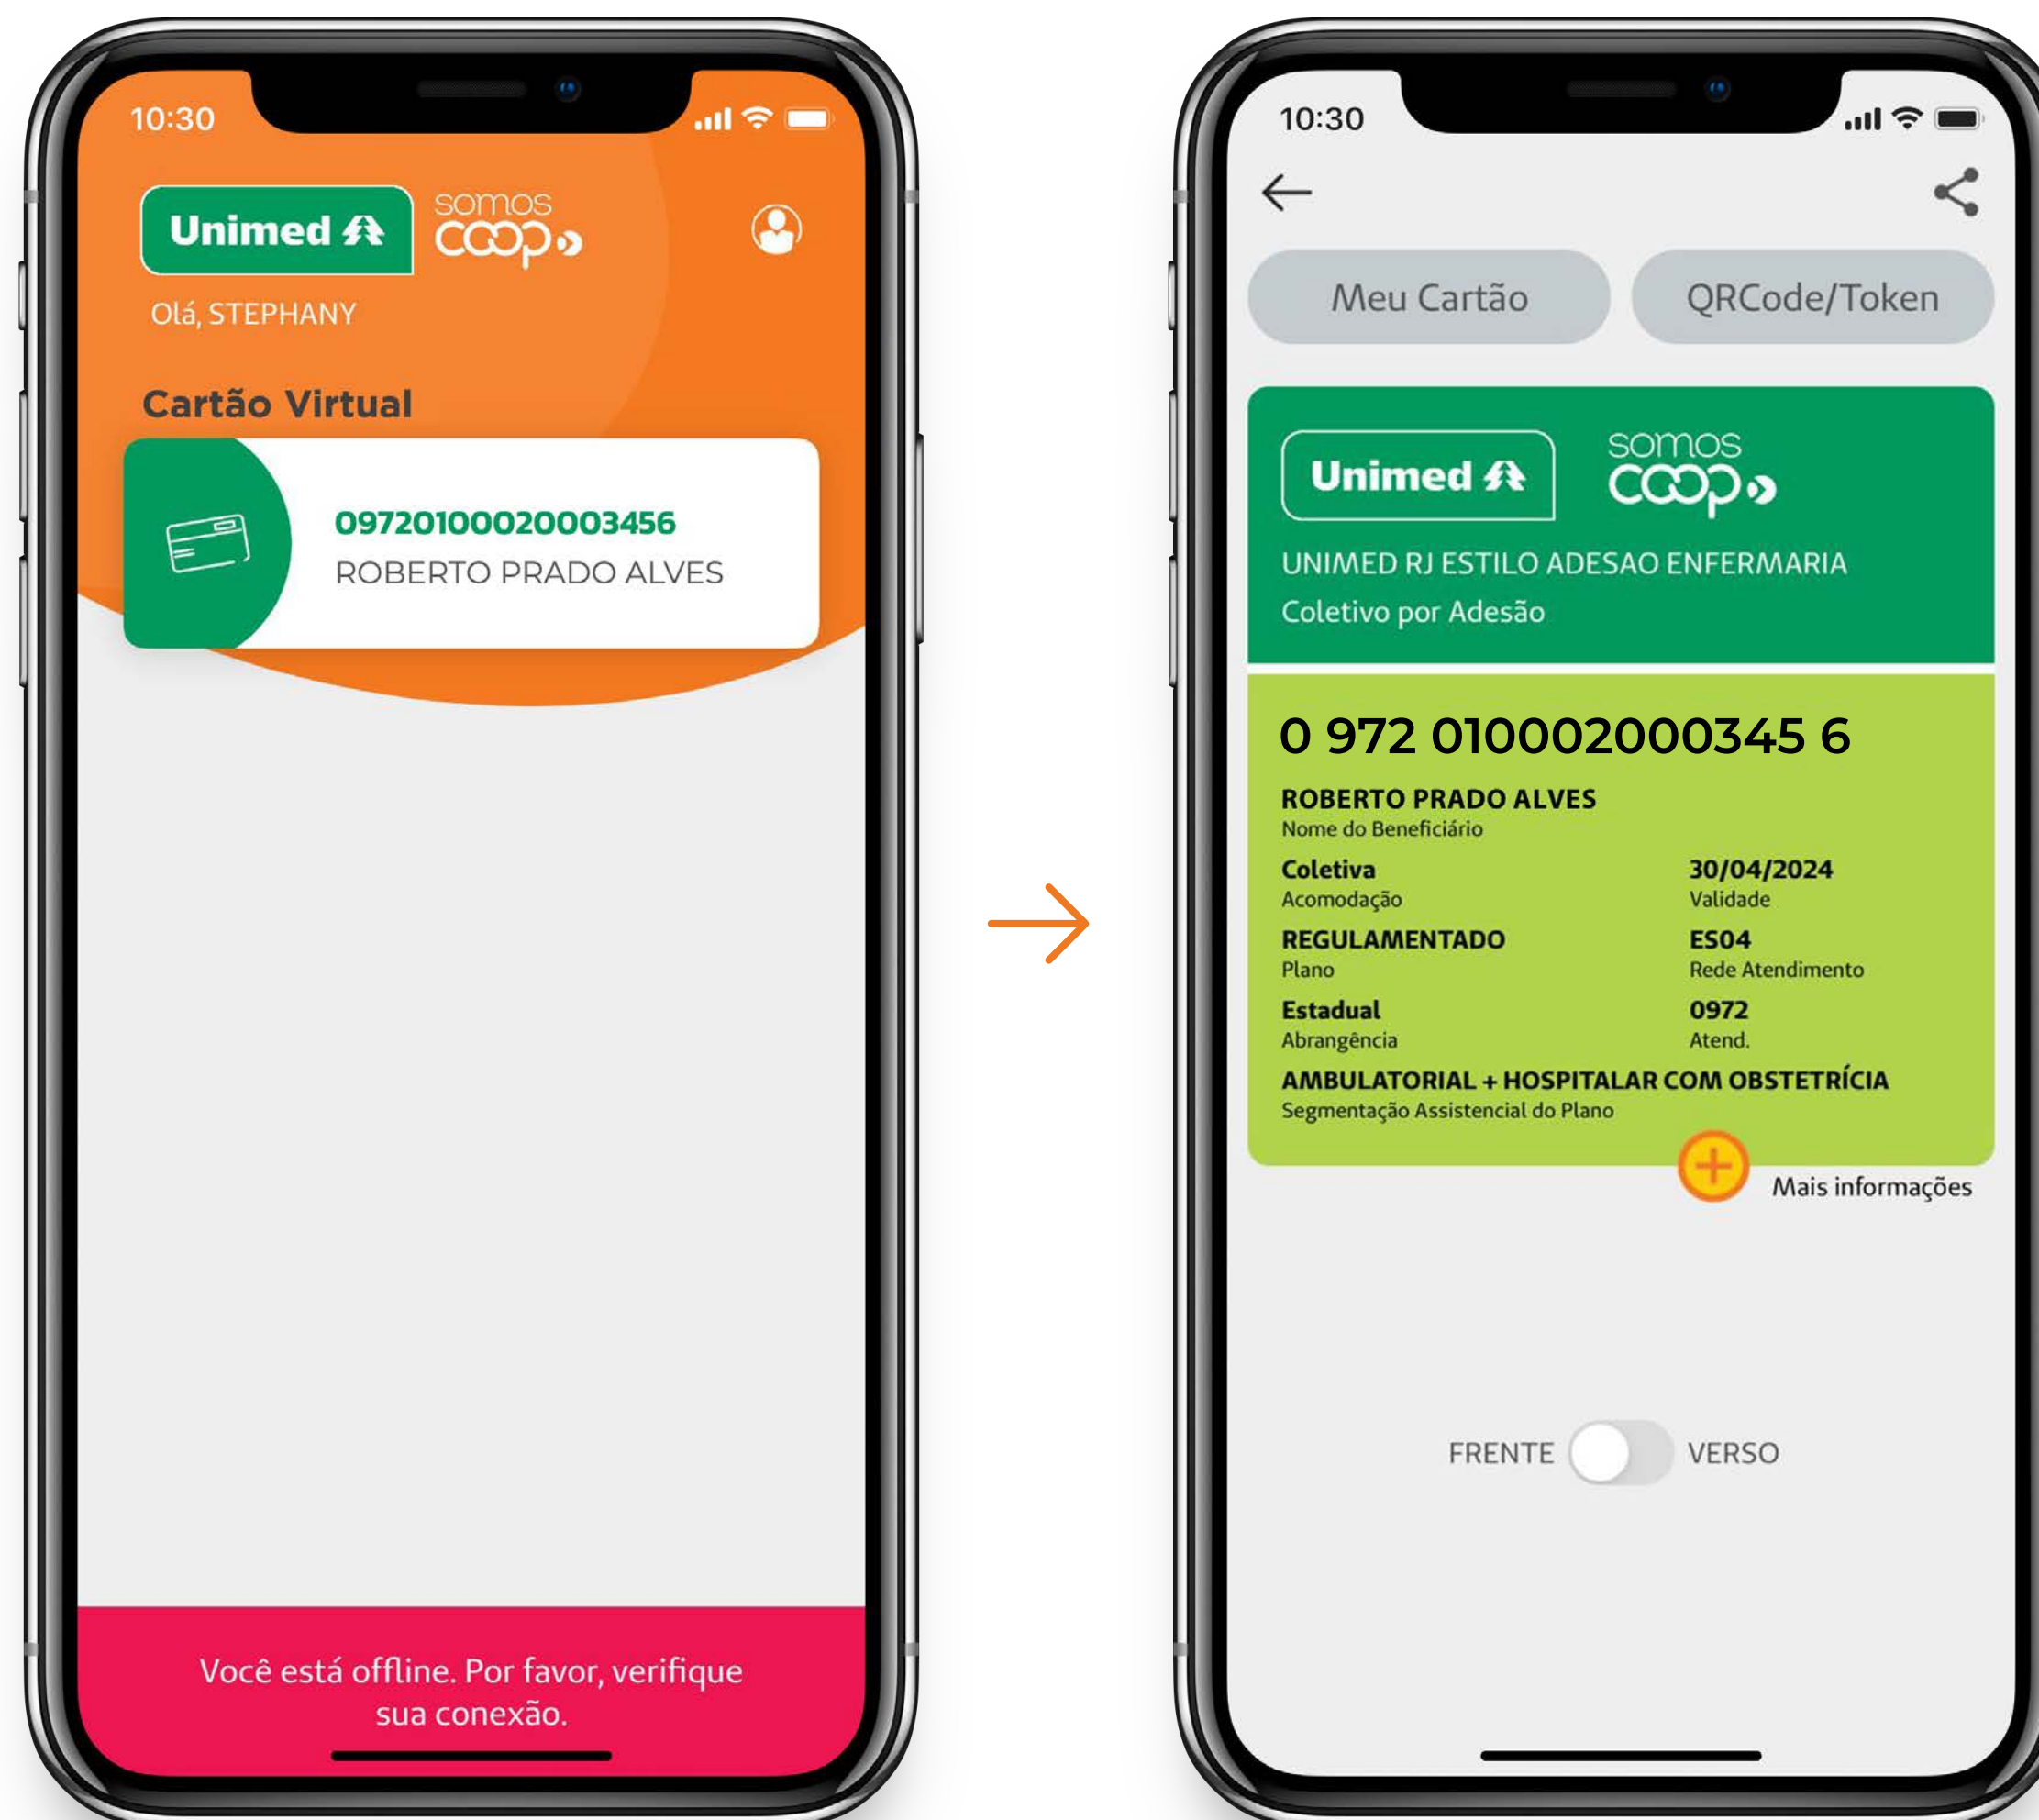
10:30

Unimed

somos coop

Olá, STEPHANY

Cartão Virtual

0972010002003456
ROBERTO PRADO ALVES

Você está offline. Por favor, verifique sua conexão.

10:30

Meu Cartão

QRCode/Token

Unimed

somos coop

UNIMED RJ ESTILO ADESAO ENFERMARIA
Coletivo por Adesão

0 972 010002000345 6

ROBERTO PRADO ALVES
Nome do Beneficiário

Coletiva
Acomodação

30/04/2024
Validade

REGULAMENTADO
Plano

ES04
Rede Atendimento

Estadual
Abrangência

0972
Atend.

AMBULATORIAL + HOSPITALAR COM OBSTETRÍCIA
Segmentação Assistencial do Plano

Mais informações

FRENTE VERSO